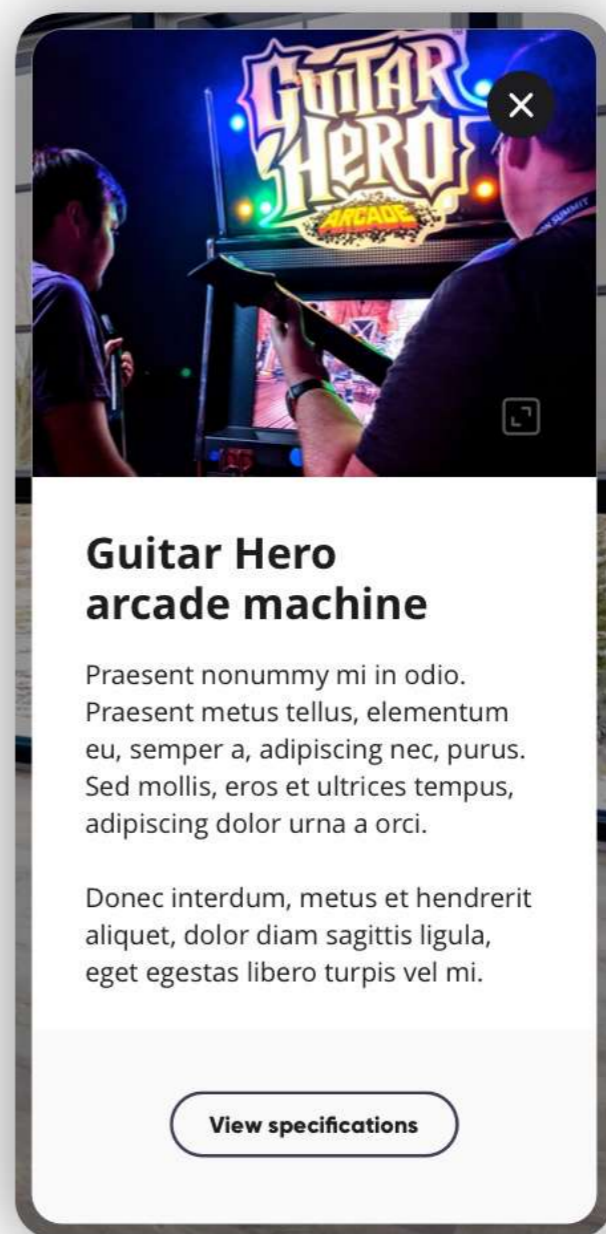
GUITAR HERO ARCADE

Guitar Hero arcade machine

Praesent nonummy mi in odio. Praesent metus tellus, elementum eu, semper a, adipiscing nec, purus. Sed mollis, eros et ultrices tempus, adipiscing dolor urna a orci.

Donec interdum, metus et hendrerit aliquet, dolor diam sagittis ligula, eget egestas libero turpis vel mi.

View specifications